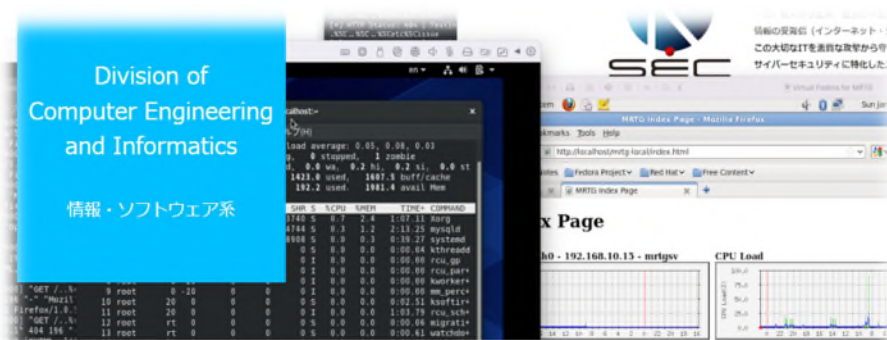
Division of Computer Engineering and Informatics

情報・ソフトウェア系

SEC

情報の安全性（インターネット・

この大切なITを悪質な攻撃から守

サイバーセキュリティに特化した

MRTG Index Page - Mozilla Firefox

Bookmarks Tools Help

http://localhost/mrtg-local/index.html

Fedora Project Red Hat Free Content

MRTG Index Page

x Page

h0 - 192.168.10.15 - mrtgsv

CPU Load

load average: 0.05, 0.08, 0.03

0 stopped, 1 zombie

1423.0 used, 1607.5 buff/cache

192.2 used, 1981.4 avail Mem

| SHR | S | %CPU | %MEM | TIME+ | COMMAND |
|---|---|---|---|---|---|
| 3740 | S | 0.7 | 2.4 | 1:07.11 | Xorg |
| 4744 | S | 0.3 | 1.2 | 2:13.25 | mysqld |
| 3988 | S | 0.0 | 0.3 | 0:19.27 | systemd |
| 0 | S | 0.0 | 0.0 | 0:00.04 | kthreadd |
| 0 | I | 0.0 | 0.0 | 0:00.00 | rcu_gp |
| 0 | I | 0.0 | 0.0 | 0:00.00 | rcu_par+ |
| 0 | I | 0.0 | 0.0 | 0:00.00 | kworker+ |
| 0 | I | 0.0 | 0.0 | 0:00.00 | mm_perc+ |
| 0 | S | 0.0 | 0.0 | 0:02.51 | ksoftir+ |
| 0 | I | 0.0 | 0.0 | 1:03.79 | rcu_sch+ |
| 0 | S | 0.0 | 0.0 | 0:00.06 | migrati+ |
| 0 | S | 0.0 | 0.0 | 0:00.00 | watchdo+ |

9 root 0 -20
10 root 20 0
11 root 20 0
12 root rt 0
13 root rt 0

"GET /..
"-" "Mozil
Firefox/1.0
"GET /..
" 404 196 "